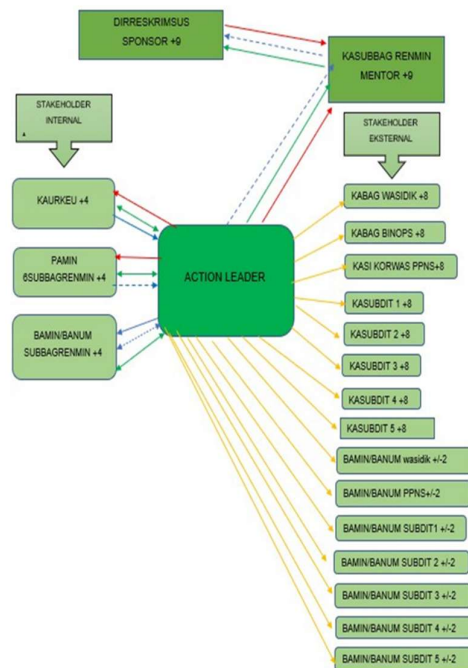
DIRRESKRIMSUS SPONSOR +9

KASUBBAG RENMIN MENTOR +9

STAKEHOLDER INTERNAL

STAKEHOLDER EKSTERNAL

KAURKEU +4

PAMIN 6SUBBAGRENMIN +4

BAMIN/BANUM SUBBAGRENMIN +4

ACTION LEADER

KABAG WASIDIK +8

KABAG BINOPS +8

KASI KORWAS PPNS+8

KASUBDIT 1 +8

KASUBDIT 2 +8

KASUBDIT 3 +8

KASUBDIT 4 +8

KASUBDIT 5 +8

BAMIN/BANUM wasidik +/-2

BAMIN/BANUM PPNS+/-2

BAMIN/BANUM SUBDIT1 +/-2

BAMIN/BANUM SUBDIT 2 +/-2

BAMIN/BANUM SUBDIT 3 +/-2

BAMIN/BANUM SUBDIT 4 +/-2

BAMIN/BANUM SUBDIT 5 +/-2